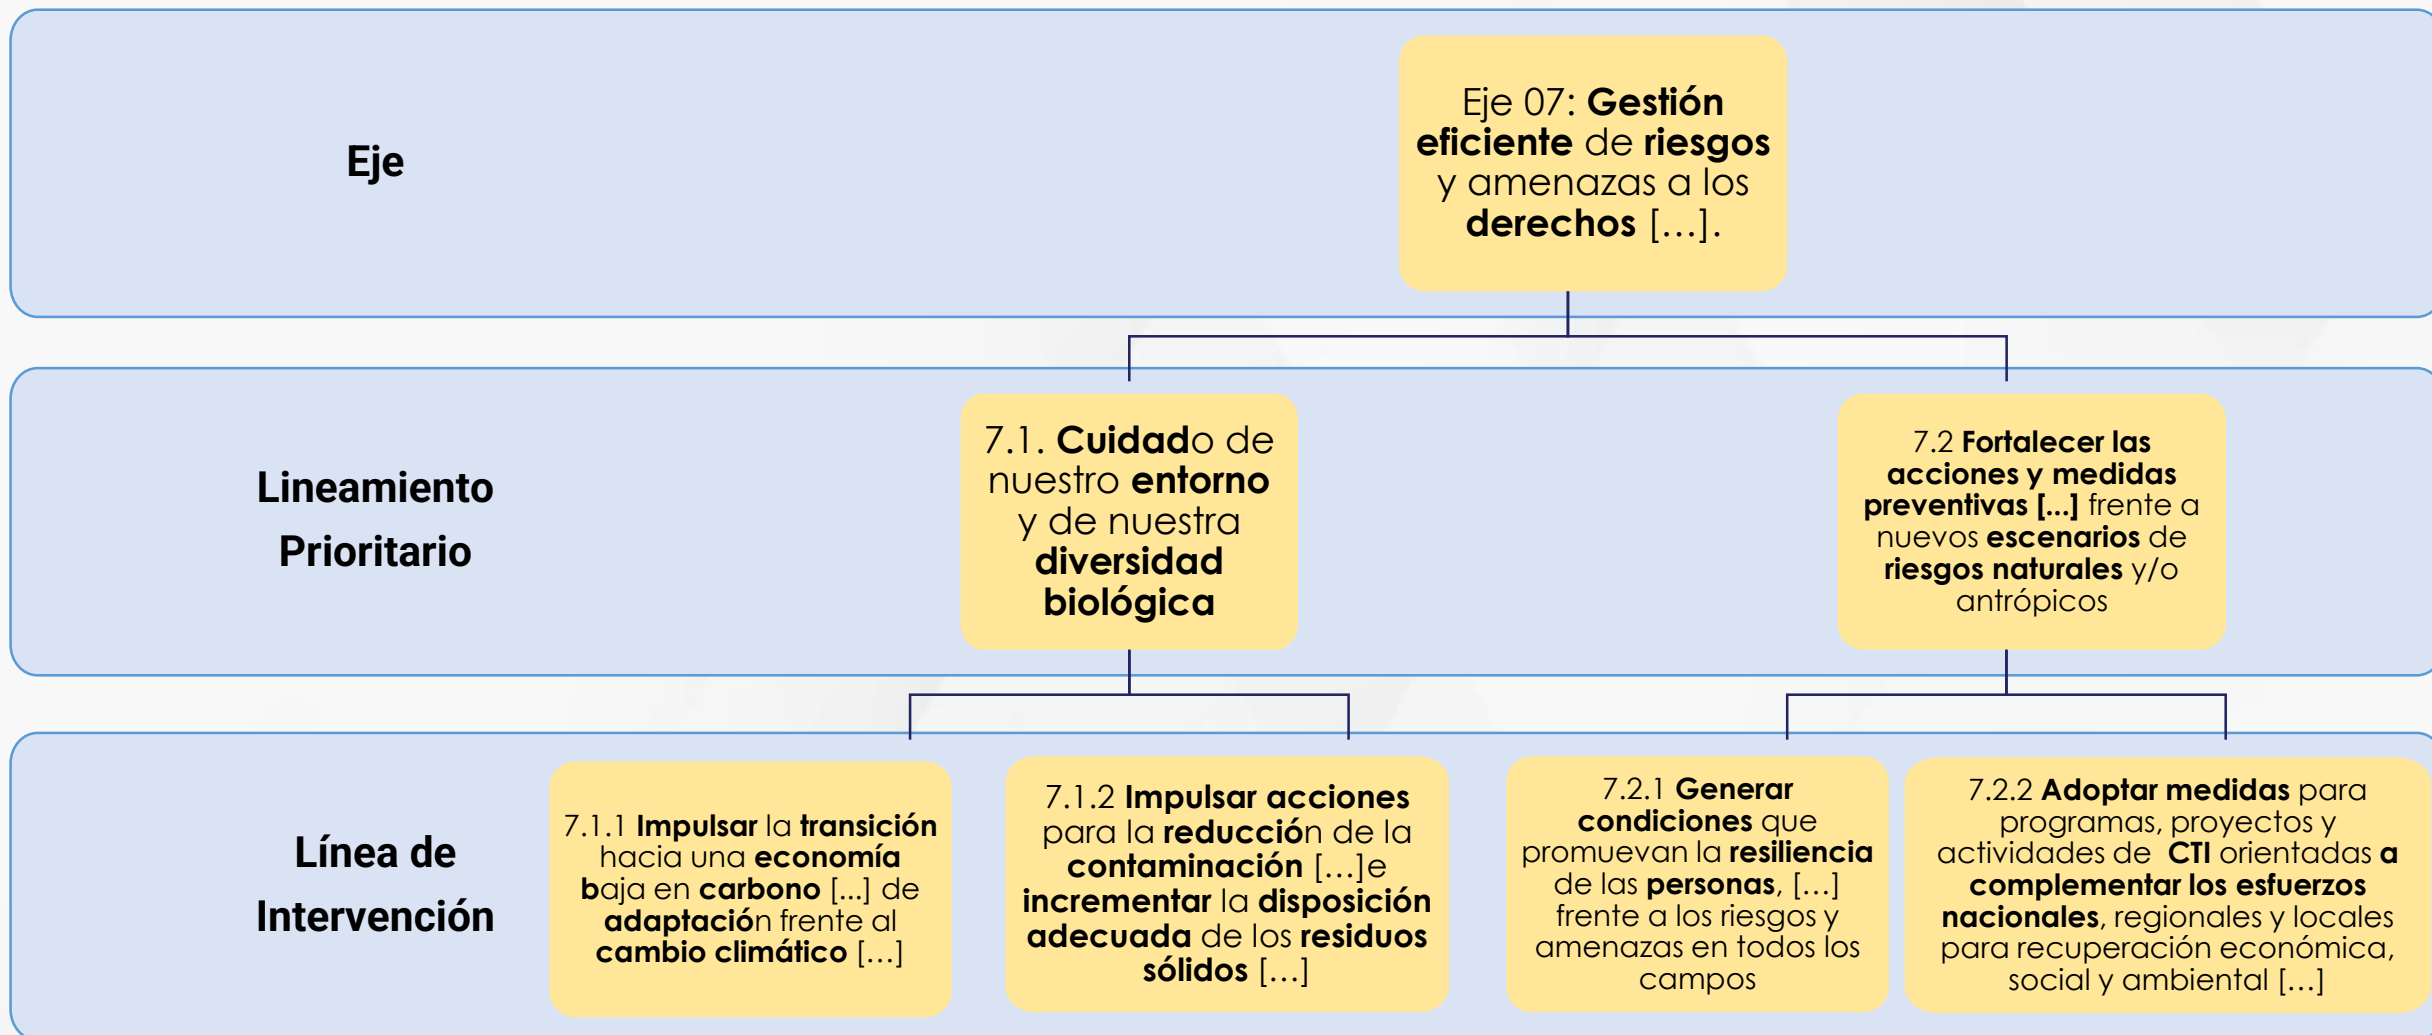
Eje

Eje 07: Gestión eficiente de riesgos y amenazas a los derechos […].

Lineamiento Prioritario

7.1. Cuidado de nuestro entorno y de nuestra diversidad biológica

7.2 Fortalecer las acciones y medidas preventivas [...] frente a nuevos escenarios de riesgos naturales y/o antrópicos

Línea de Intervención

7.1.1 Impulsar la transición hacia una economía baja en carbono [...] de adaptación frente al cambio climático […]

7.1.2 Impulsar acciones para la reducción de la contaminación […]e incrementar la disposición adecuada de los residuos sólidos […]

7.2.1 Generar condiciones que promuevan la resiliencia de las personas, […] frente a los riesgos y amenazas en todos los campos

7.2.2 Adoptar medidas para programas, proyectos y actividades de CTI orientadas a complementar los esfuerzos nacionales, regionales y locales para recuperación económica, social y ambiental […]